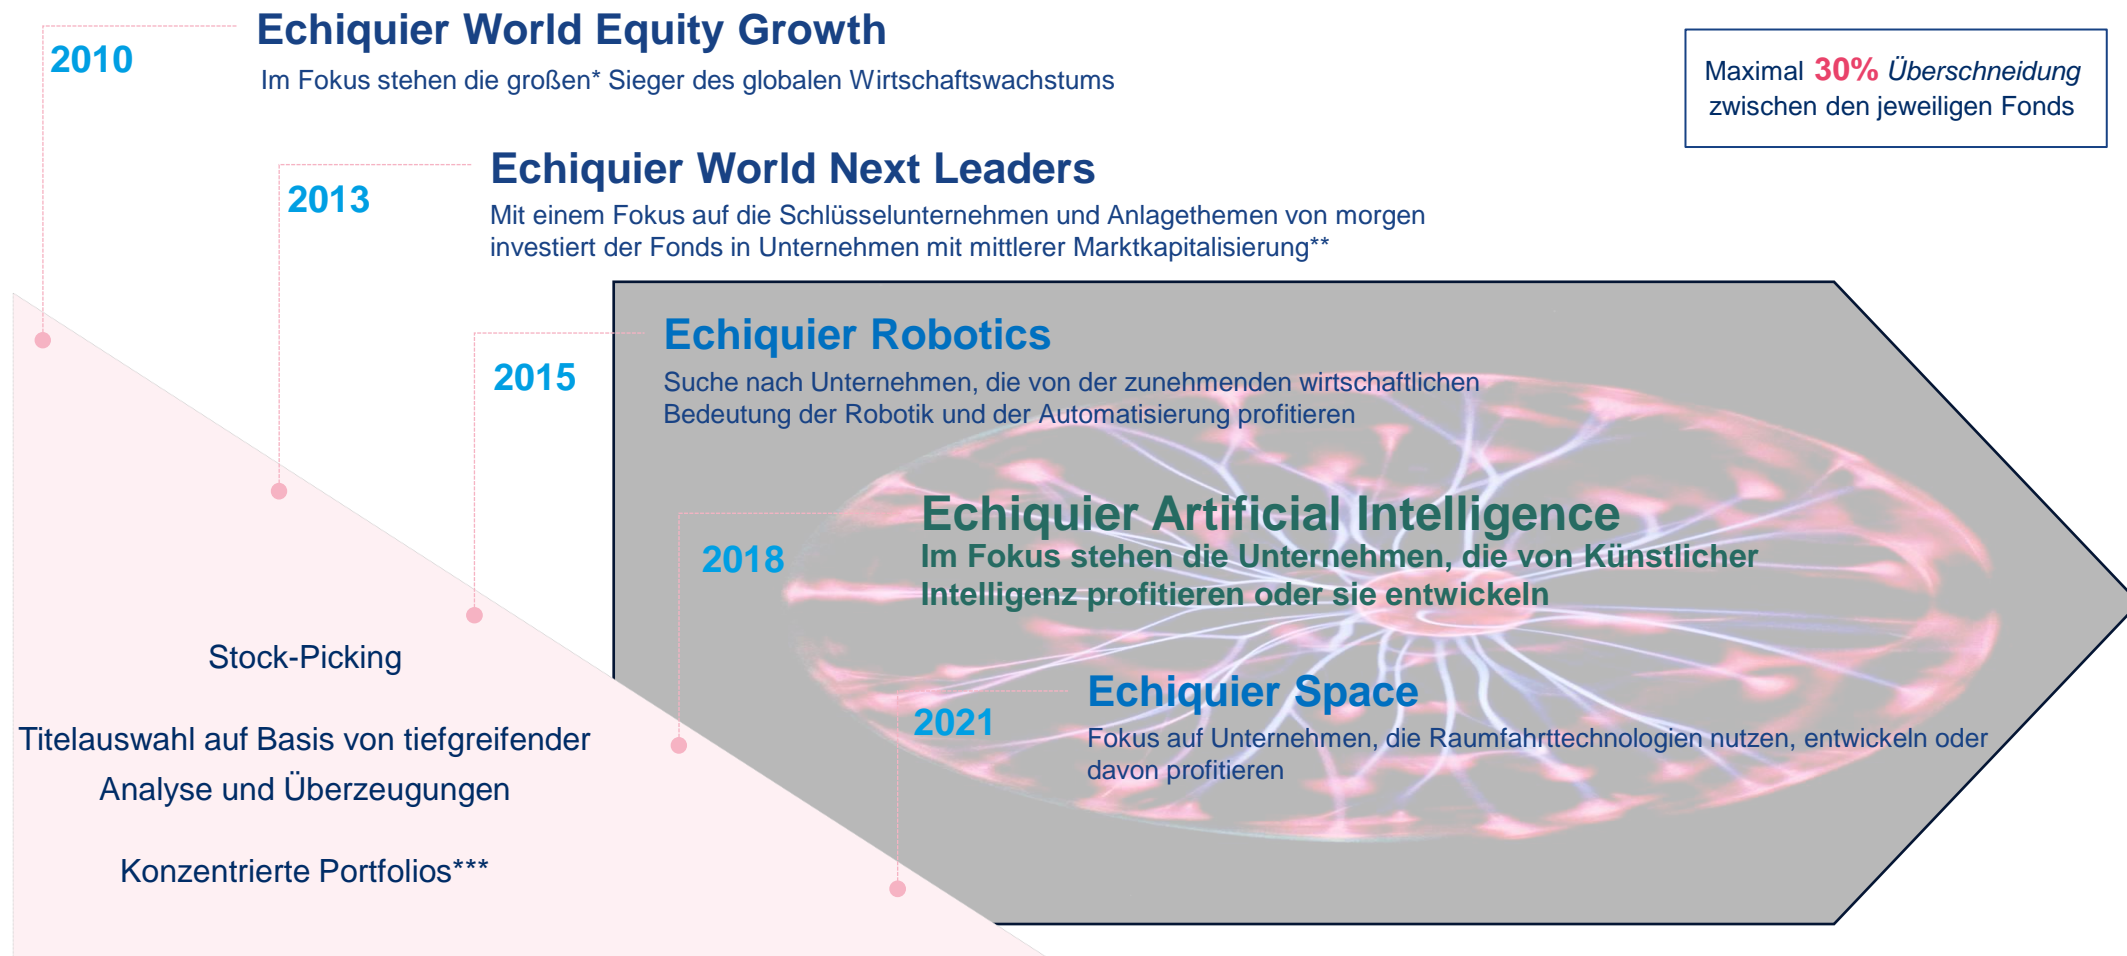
2010

Echiquier World Equity Growth

Im Fokus stehen die großen* Sieger des globalen Wirtschaftswachstums

Maximal 30% Überschneidung zwischen den jeweiligen Fonds

2013

Echiquier World Next Leaders

Mit einem Fokus auf die Schlüsselunternehmen und Anlagethemen von morgen investiert der Fonds in Unternehmen mit mittlerer Marktkapitalisierung**

2015

Echiquier Robotics

Suche nach Unternehmen, die von der zunehmenden wirtschaftlichen Bedeutung der Robotik und der Automatisierung profitieren

2018

Echiquier Artificial Intelligence

Im Fokus stehen die Unternehmen, die von Künstlicher Intelligenz profitieren oder sie entwickeln

2021

Echiquier Space

Fokus auf Unternehmen, die Raumfahrttechnologien nutzen, entwickeln oder davon profitieren

Stock-Picking

Titelauswahl auf Basis von tiefgreifender Analyse und Überzeugungen

Konzentrierte Portfolios***